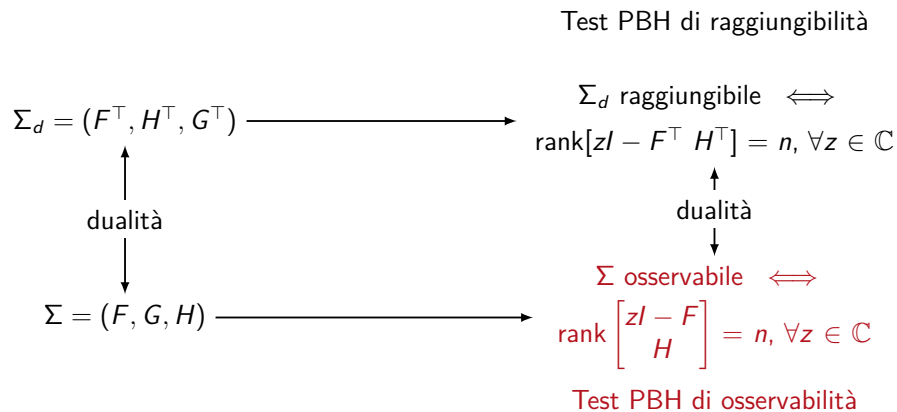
Test PBH di raggiungibilità

$\Sigma_d = (F^\top, H^\top, G^\top)$

$\Sigma_d$ raggiungibile $\iff$
$\text{rank}[zI - F^\top \;\; H^\top] = n, \; \forall z \in \mathbb{C}$

dualità

dualità

$\Sigma$ osservabile $\iff$

$\Sigma = (F, G, H)$

$\text{rank}\begin{bmatrix} zI - F \\ H \end{bmatrix} = n, \; \forall z \in \mathbb{C}$

Test PBH di osservabilità